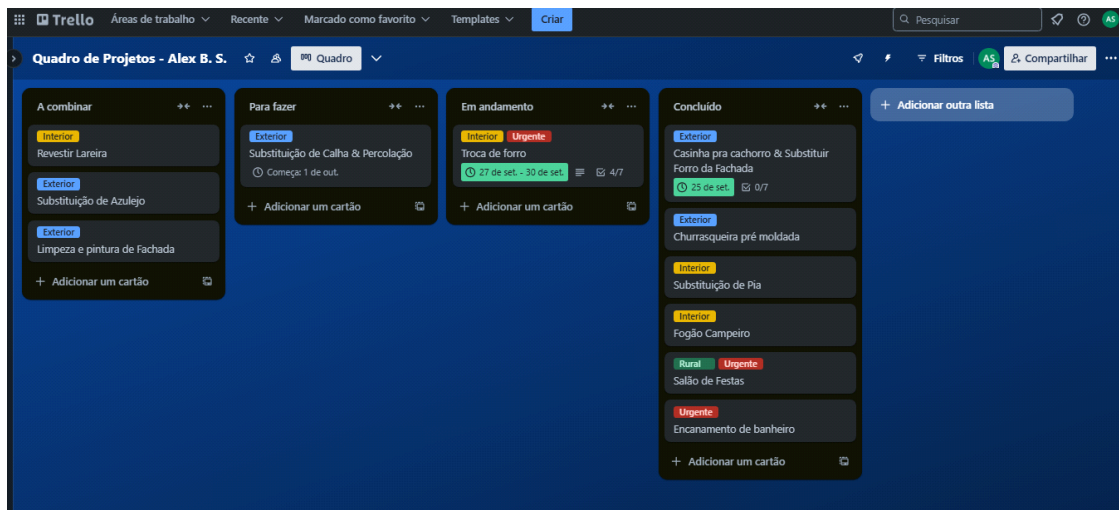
Trello Áreas de trabalho Recente Marcado como favorito Templates Criar

Pesquisar

AS

Quadro de Projetos - Alex B. S.

Quadro

Filtros

AS

Compartilhar

A combinar

Interior
Revestir Lareira

Exterior
Substituição de Azulejo

Exterior
Limpeza e pintura de Fachada

+ Adicionar um cartão

Para fazer

Exterior
Substituição de Calha & Percolação
Começa: 1 de out.

+ Adicionar um cartão

Em andamento

Interior Urgente
Troca de forro
27 de set. - 30 de set. 4/7

+ Adicionar um cartão

Concluído

Exterior
Casinha pra cachorro & Substituir Forro da Fachada
25 de set. 0/7

Exterior
Churrasqueira pré moldada

Interior
Substituição de Pia

Interior
Fogão Campeiro

Rural Urgente
Salão de Festas

Urgente
Encanamento de banheiro

+ Adicionar um cartão

+ Adicionar outra lista